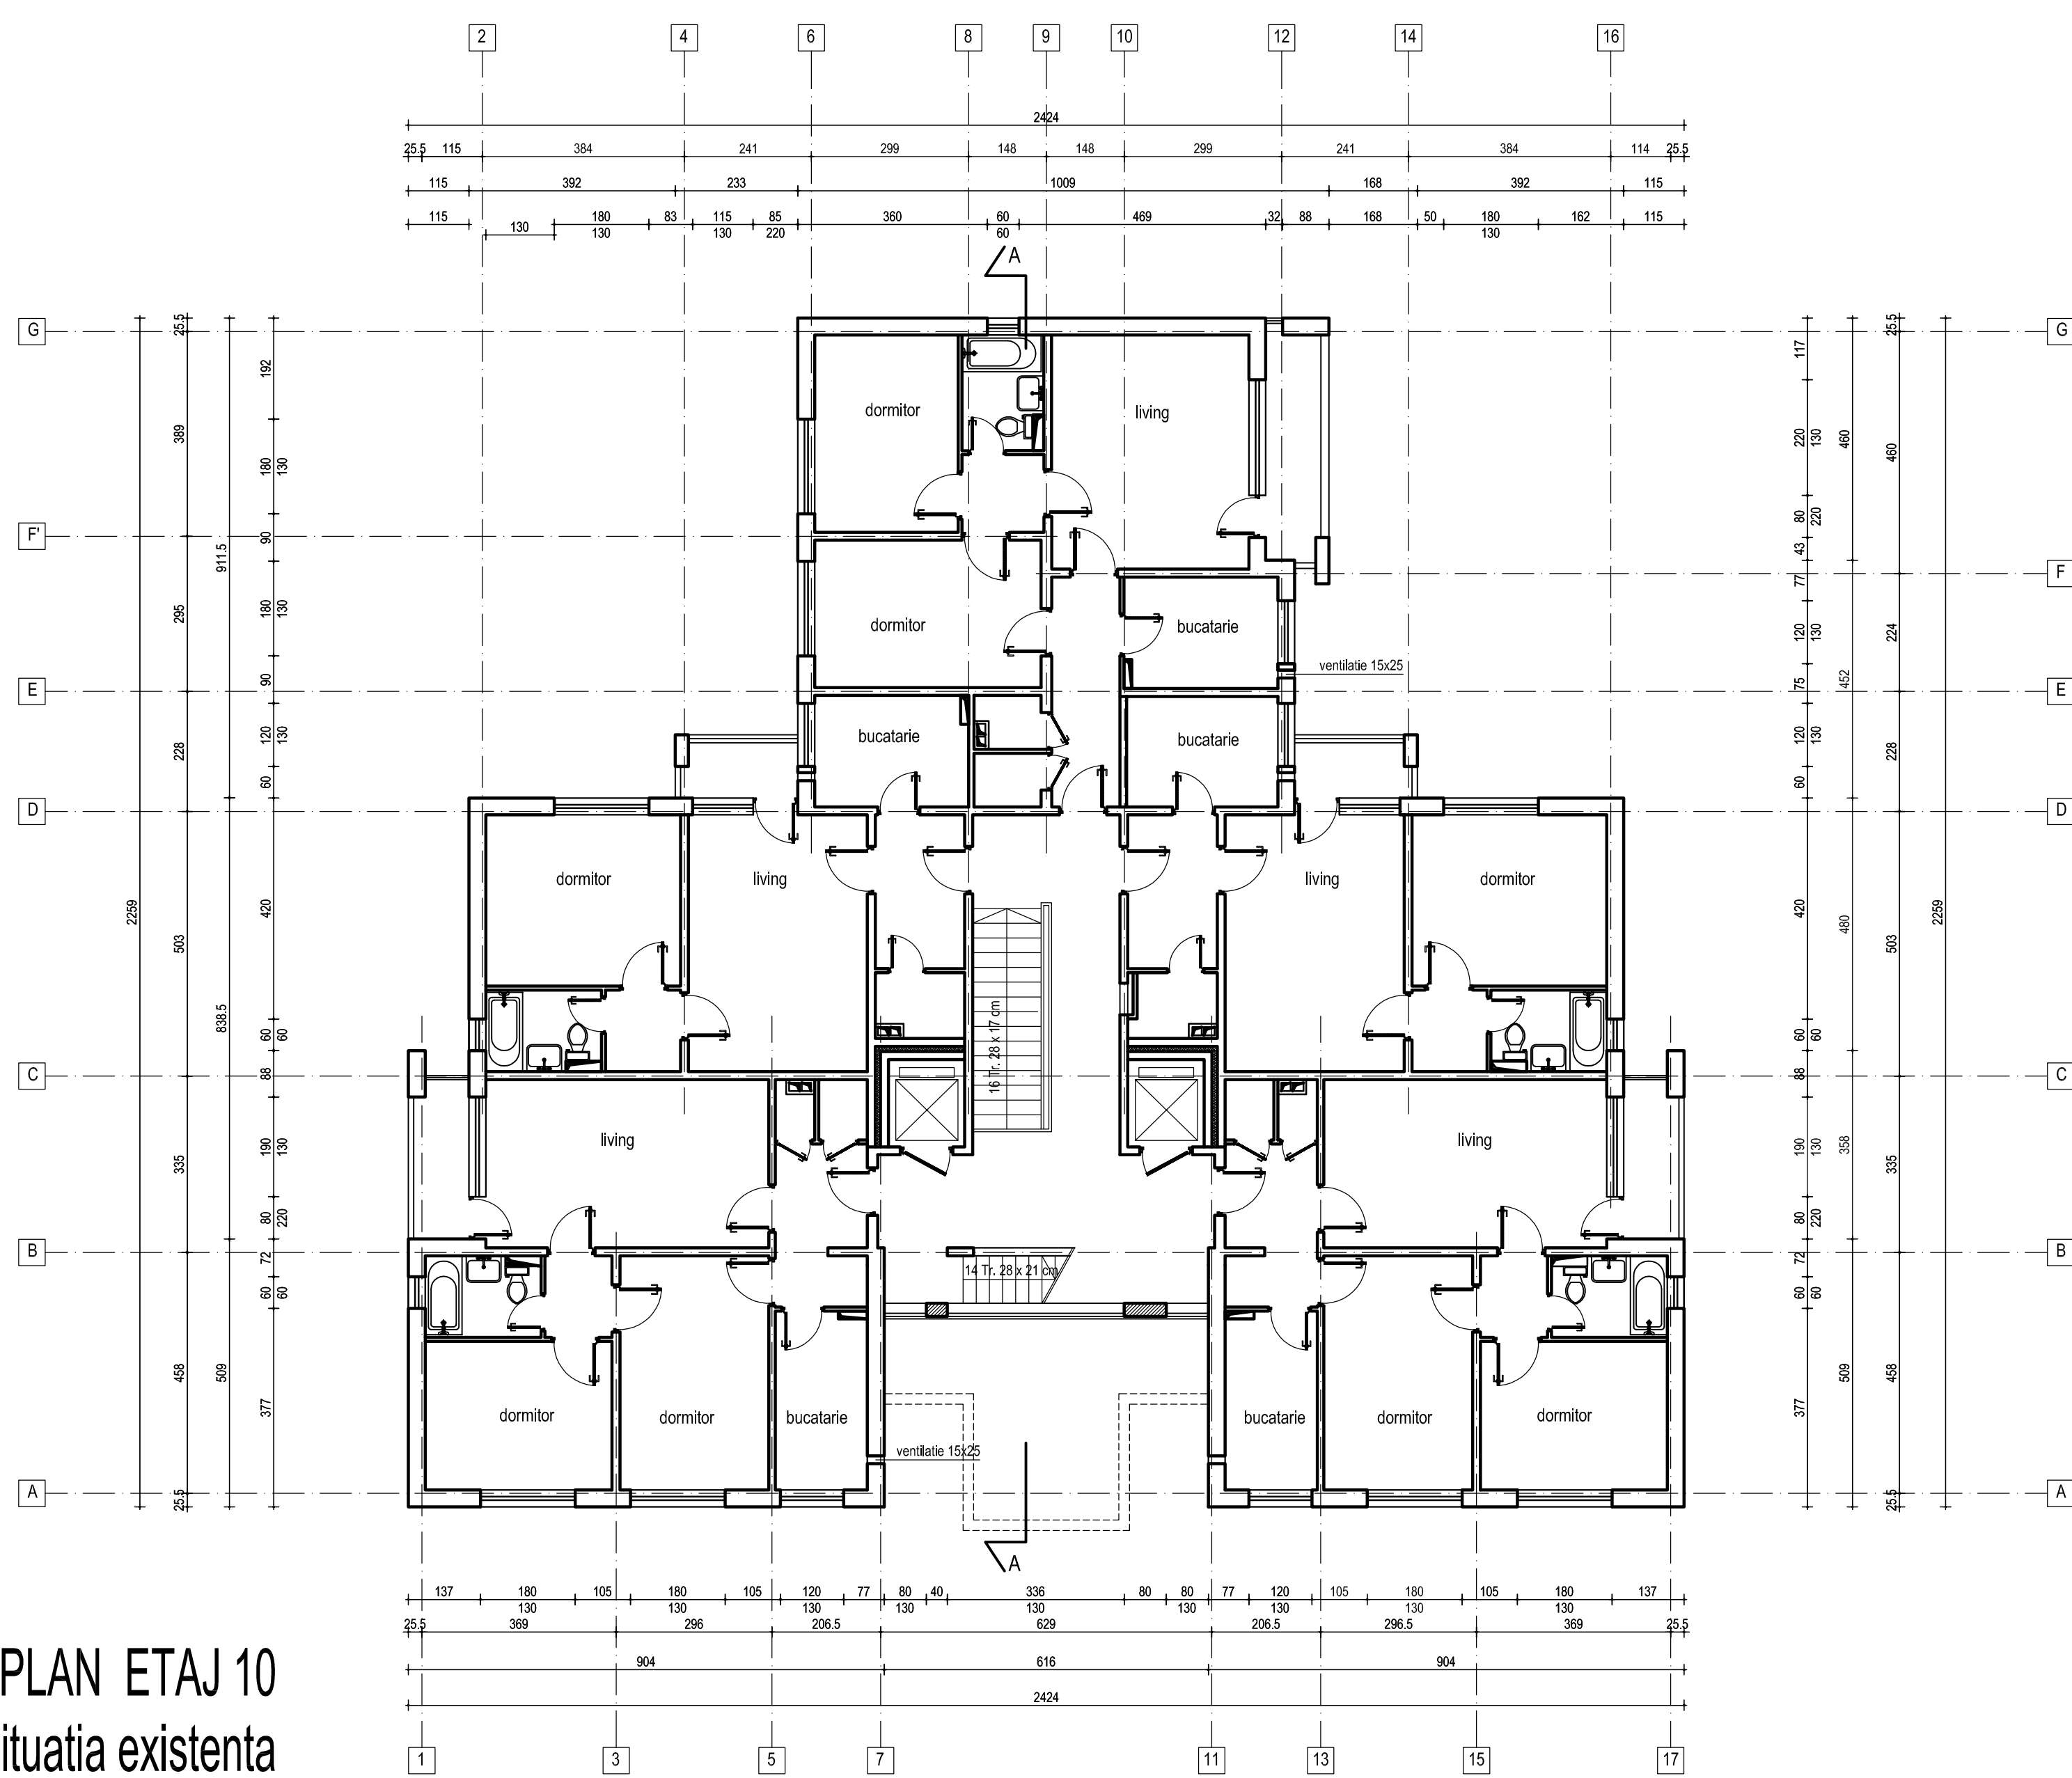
2 4 6 8 9 10 12 14 16

2424

25.5 115 384 241 299 148 148 299 241 384 114 25.5

115 392 233 1009 168 392 115

115 130 180 130 83 115 130 85 220 360 60 60 469 32 88 168 50 180 130 162 115

A

G F' E D C B A

25.5 389 295 228 503 335 458 25.5

2259

911.5 838.5 509

192 180 130 90 180 130 90 120 130 60 420 60 60 88 190 130 80 220 72 60 60 377

dormitor
living
dormitor
bucatarie
bucatarie
ventilatie 15x25
bucatarie
dormitor
living
living
dormitor
16 Tr. 28 x 17 cm
living
living
14 Tr. 28 x 21 cm
dormitor
dormitor
bucatarie
bucatarie
dormitor
dormitor
ventilatie 15x25

G F E D C B A

117 220 130 80 220 43 77 120 130 75 120 130 60 420 60 60 88 190 130 80 220 72 60 60 377

460 452 480 358 509

25.5 460 224 228 503 335 458 25.5

2259

A

137 180 130 105 180 130 105 120 130 77 80 130 40 336 130 80 80 130 77 120 130 105 180 130 105 180 130 137

25.5 369 296 206.5 629 206.5 296.5 369 25.5

904 616 904

2424

1 3 5 7 11 13 15 17

PLAN ETAJ 10
ituatia existenta